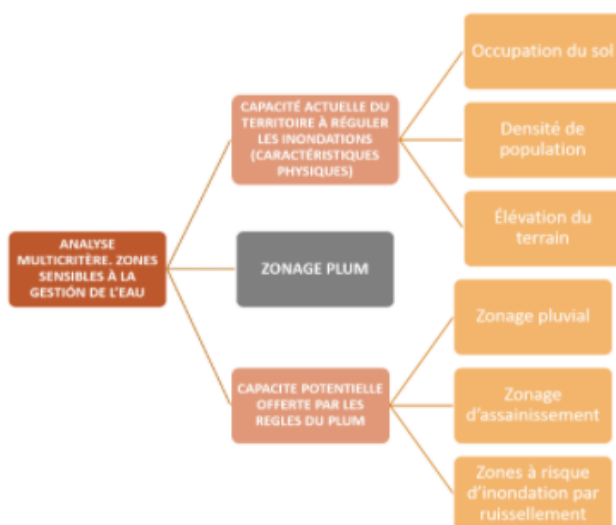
ANALYSE MULTICRITÈRE. ZONES SENSIBLES À LA GESTION DE L'EAU

CAPACITÉ ACTUELLE DU TERRITOIRE À RÉGULER LES INONDATIONS (CARACTÉRISTIQUES PHYSIQUES)

Occupation du sol

Densité de population

Élévation du terrain

ZONAGE PLUM

CAPACITE POTENTIELLE OFFERTE PAR LES REGLES DU PLUM

Zonage pluvial

Zonage d'assainissement

Zones à risque d'inondation par ruissellement